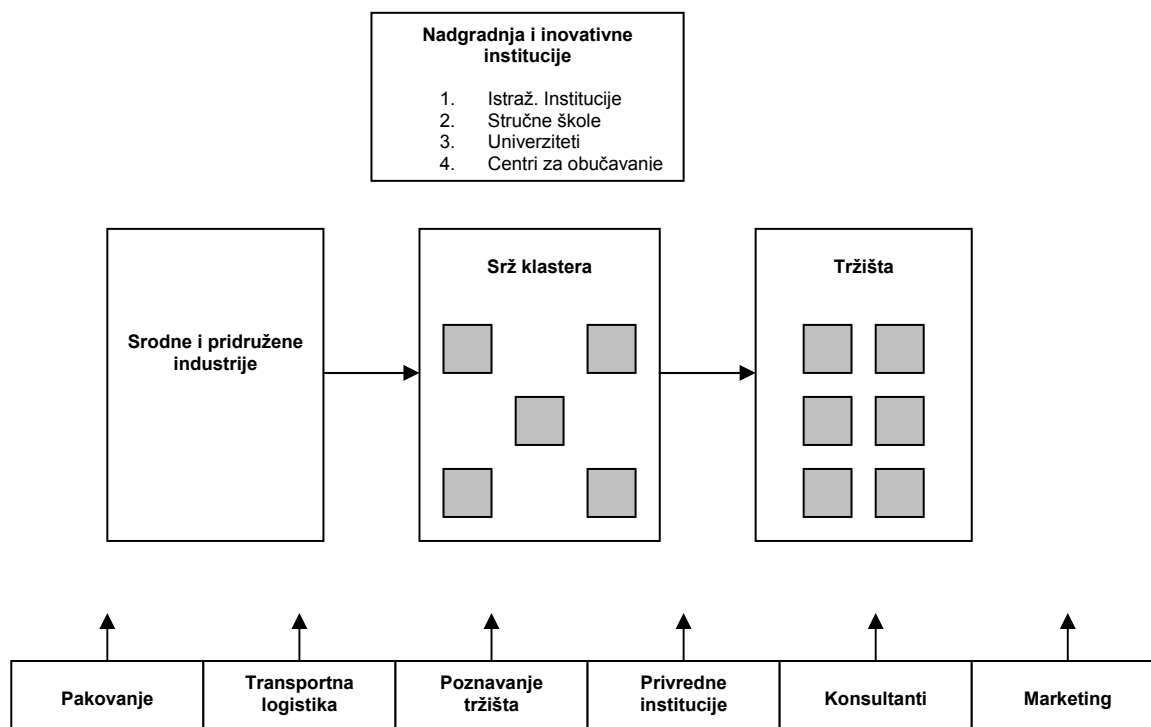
Nadgradnja i inovativne institucije

1. Istraž. Institucije
2. Stručne škole
3. Univerziteti
4. Centri za obučavanje

Srodne i pridružene industrije

Srž klastera

Tržišta

Pakovanje

Transportna logistika

Poznavanje tržišta

Privredne institucije

Konsultanti

Marketing